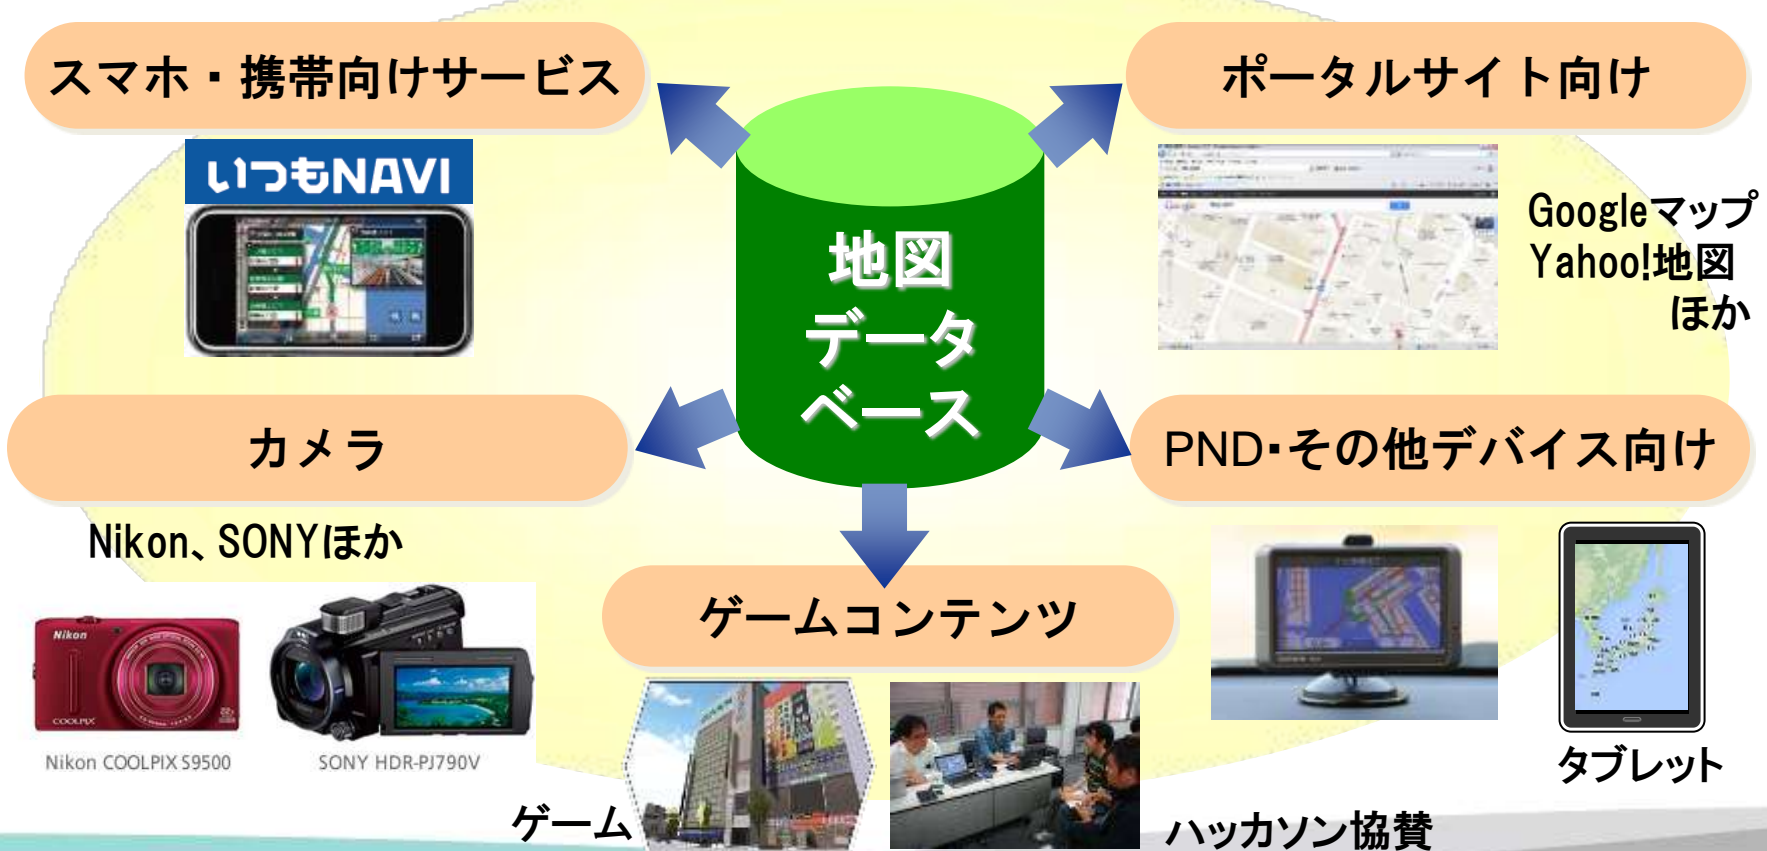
スマホ・携帯向けサービス

いつもNAVI

ポータルサイト向け

Googleマップ
Yahoo!地図
ほか

地図
データ
ベース

カメラ

PND･その他デバイス向け

Nikon、SONYほか

Nikon

Nikon COOLPIX S9500

SONY HDR-PJ790V

ゲームコンテンツ

タブレット

ゲーム

ハッカソン協賛